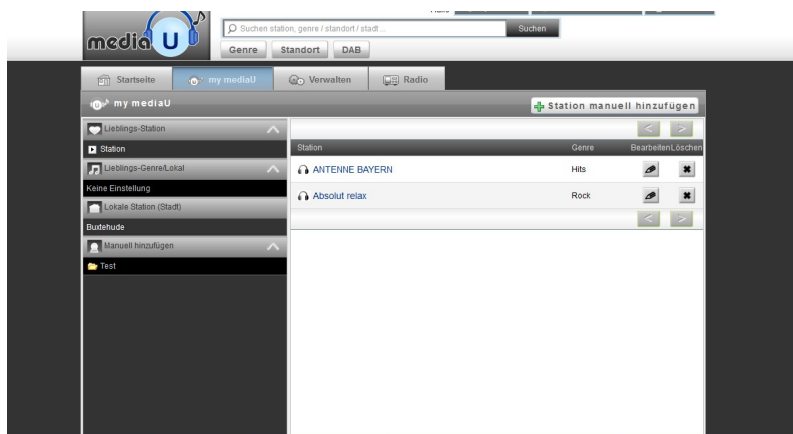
media U

Suchen station, genre / standort / stadt ...

Suchen

Genre Standort DAB

Startseite my mediaU Verwalten Radio

my mediaU

Station manuell hinzufügen

Lieblings-Station

Station

Lieblings-Genre/Lokal

Keine Einstellung

Lokale Station (Stadt)

Buxtehude

Manuell hinzufügen

Test

| Station | Genre | Bearbeiten | Löschen |
|---|---|---|---|
| ANTENNE BAYERN | Hits | | |
| Absolut relax | Rock | | |